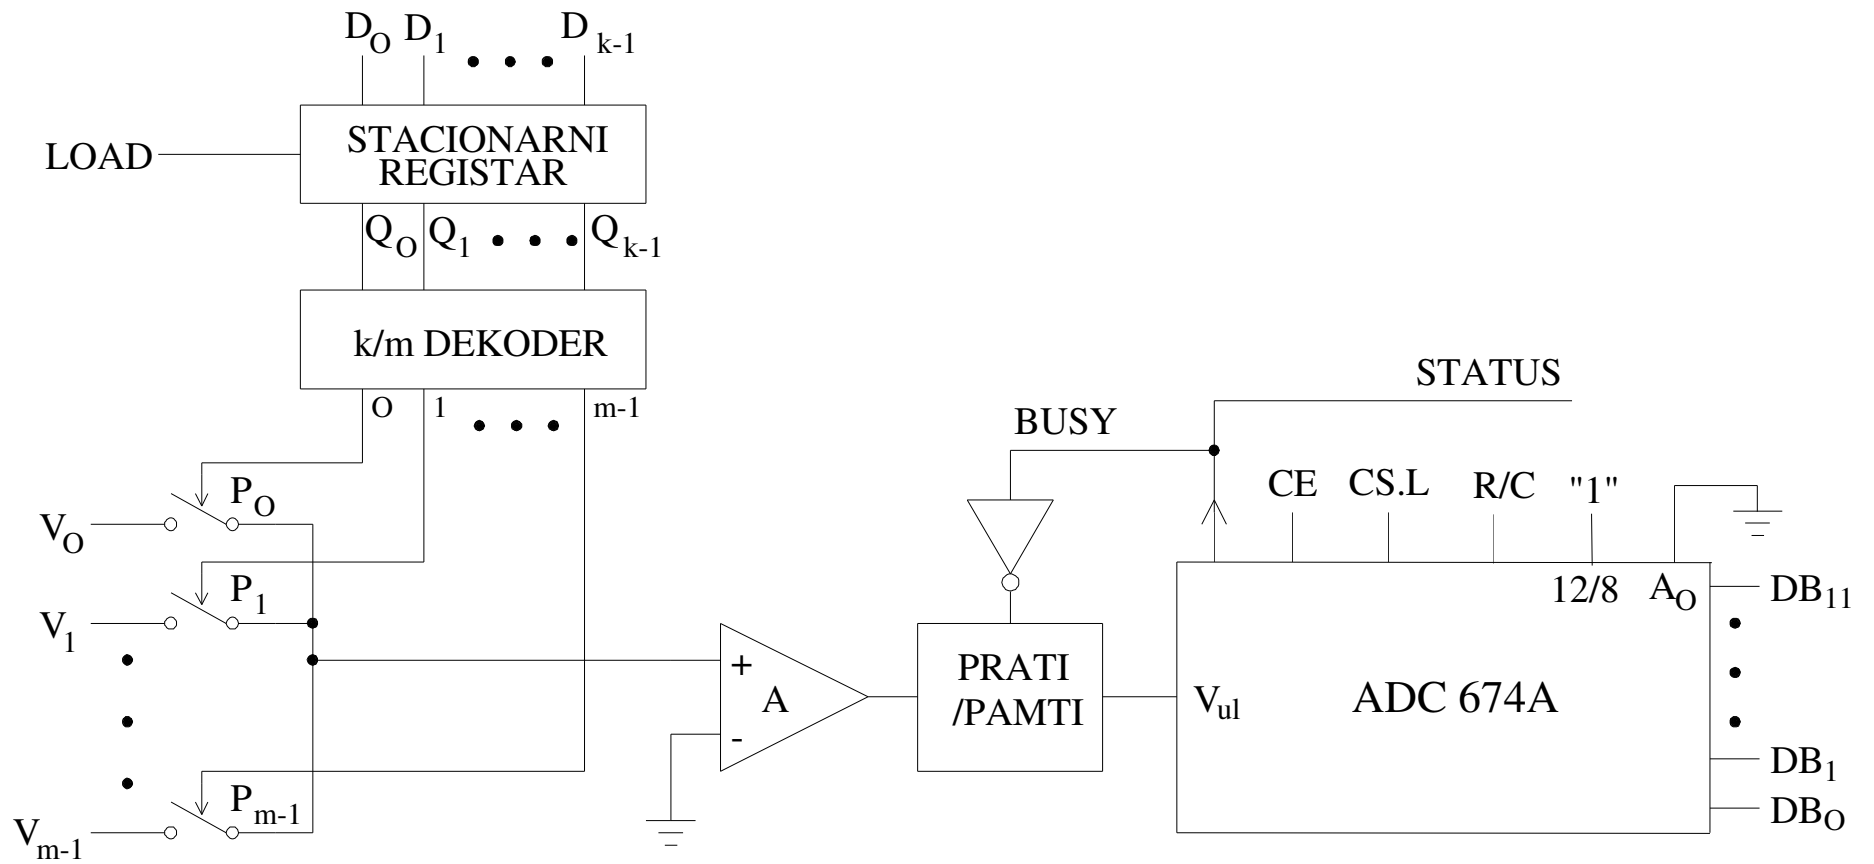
$D_O$ $D_1$ • • • $D_{k-1}$

LOAD

STACIONARNI REGISTAR

$Q_O$ $Q_1$ • • • $Q_{k-1}$

k/m DEKODER

O 1 • • • m-1

$V_O$ $P_O$

$V_1$ $P_1$

$V_{m-1}$ $P_{m-1}$

+ A -

PRATI /PAMTI

BUSY

STATUS

CE CS.L R/C "1"

12/8 $A_O$

$V_{ul}$

ADC 674A

$DB_{11}$

$DB_1$

$DB_O$